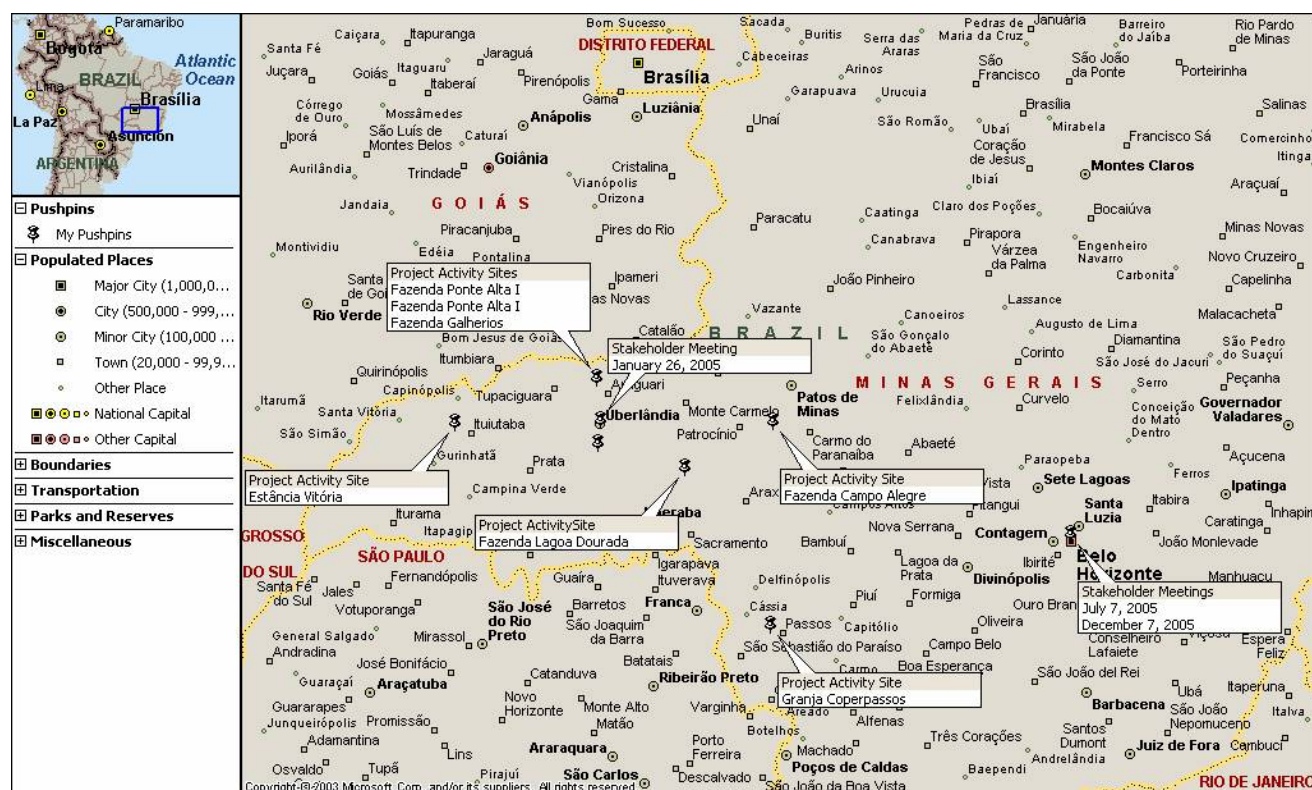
Paramaribo
Bogotá
Atlantic Ocean
BRAZIL
Lima
Brasília
La Paz
Asunción
ARGENTINA

⊟ Pushpins
My Pushpins
⊟ Populated Places
Major City (1,000,0...
City (500,000 - 999,...
Minor City (100,000 ...
Town (20,000 - 99,9...
Other Place
National Capital
Other Capital
⊞ Boundaries
⊞ Transportation
⊞ Parks and Reserves
⊞ Miscellaneous

Project Activity Sites
Fazenda Ponte Alta I
Fazenda Ponte Alta I
Fazenda Galherios

Stakeholder Meeting
January 26, 2005

Project Activity Site
Estância Vitória

Project ActivitySite
Fazenda Lagoa Dourada

Project Activity Site
Fazenda Campo Alegre

Project Activity Site
Granja Coperpassos

Stakeholder Meetings
July 7, 2005
December 7, 2005

DISTRITO FEDERAL
Brasília
GOIÁS
BRAZIL
MINAS GERAIS
SÃO PAULO
GROSSO
DO SUL
RIO DE JANEIRO

Santa Fé, Caiçara, Itapuranga, Jaraguá, Bom Sucesso, Sacada, Buritis, Cabeceiras, Serra das Araras, Pedras de Maria da Cruz, Januária, Barreiro do Jaíba, Rio Pardo de Minas, Juçara, Goiás, Itaguaru, Itaberaí, Pirenópolis, Gama, Luziânia, Arinos, São Francisco, São João da Ponte, Porteirinha, Córrego de Ouro, Mossâmedes, São Luís de Montes Belos, Caturaí, Anápolis, Unaí, Garapuava, Urucuia, São Romão, Brasília, Mirabela, Salinas, Iporá, Goiânia, Cristalina, Ubaí, Coração de Jesus, Francisco Sá, Comercinho, Itinga, Aurilândia, Trindade, Vianópolis, Orizona, Ibiaí, Montes Claros, Araçuaí, Jandaia, Paracatu, Caatinga, Claro dos Poções, Bocaiúva, Piracanjuba, Pires do Rio, Canabrava, Pirapora, Várzea da Palma, Engenheiro Navarro, Minas Novas, Montividiu, Edéia, Pontalina, Novo Cruzeiro, Santa, de Go, Ipameri, João Pinheiro, Carbonita, Capelinha, Rio Verde, as Novas, Vazante, Lassance, Malacacheta, Catalão, Canoeiros, Augusto de Lima, Bom Jesus de Goiás, São Gonçalo do Abaeté, Diamantina, São Pedro do Suaçuí, Itumbiara, Corinto, São José do Jacurí, Quirinópolis, Araguari, Patos de Minas, Serro, Peçanha, Capinópolis, Tupaciguara, Felixlândia, Curvelo, Itarumã, Santa Vitória, Uberlândia, Monte Carmelo, Conceição do Mato Dentro, Governador Valadares, São Simão, Ituiutaba, Patrocínio, Carmo do Paranaíba, Abaeté, Gurinhatã, Prata, Paraopeba, Açucena, Ferros, Campina Verde, Arax, Vista, Sete Lagoas, Ipatinga, Campos Altos, Itabira, Iturama, ceraba, Santa Luzia, Caratinga, Inhapim, Itapagip, Sacramento, Bambuí, Nova Serrana, Contagem, Belo Horizonte, João Monlevade, Fernandópolis, Igarapava, Lagoa da Prata, Ibirité, Santa Fé do Sul, Jales, Guaíra, Ituverava, Delfinópolis, Divinópolis, Manhuaçu, Votuporanga, São José do Rio Preto, Barretos, Franca, Piuí, Formiga, Ouro Bran, Cássia, Passos, Capitólio, Oliveira, General Salgado, Mirassol, São Joaquim da Barra, São Sebastião do Paraíso, Campo Belo, Conselheiro Lafaiete, Viçosa, Espera Feliz, Andradina, José Bonifácio, Batatais, Carmo, Boa Esperança, São João del Rei, Guaraçaí, Araçatuba, Catanduva, Ribeirão Preto, Areado, Ubá, Itaperuna, Guararapes, Novo Horizonte, Monte Alto, Varginha, Alfenas, Barbacena, São João Nepomuceno, Italva, Junqueirópolis, Promissão, Matão, Botelhos, Santos Dumont, Adamantina, Lins, Araraquara, Porto Ferreira, Machado, Três Corações, Juiz de Fora, Cambuci, Andrelândia, Osvaldo, Tupã, Pirajuí, São Carlos, Descalvado, Poços de Caldas, Baependi, São João da Boa Vista

Copyright © 2003 Microsoft Corp. and/or its suppliers. All rights reserved.